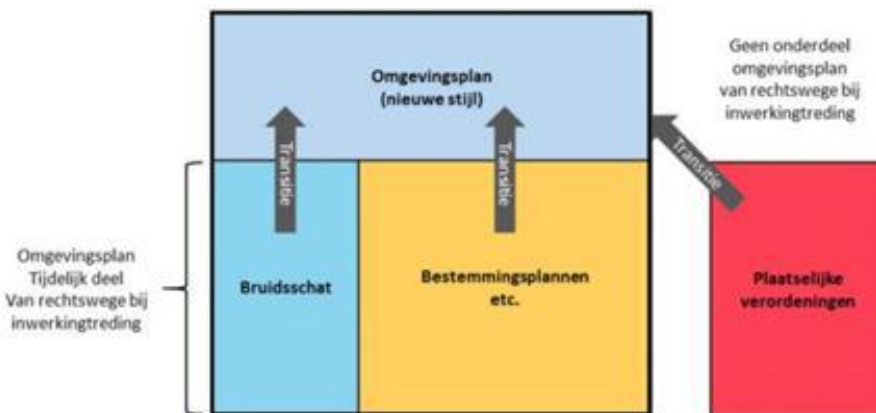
Omgevingsplan
(nieuwe stijl)

Geen onderdeel
omgevingsplan
van rechtswege bij
inwerkingtreding

Transitie

Transitie

Transitie

Omgevingsplan
Tijdelijk deel
Van rechtswege bij
inwerkingtreding

Bruidsschat

Bestemmingsplannen
etc.

Plaatselijke
verordeningen